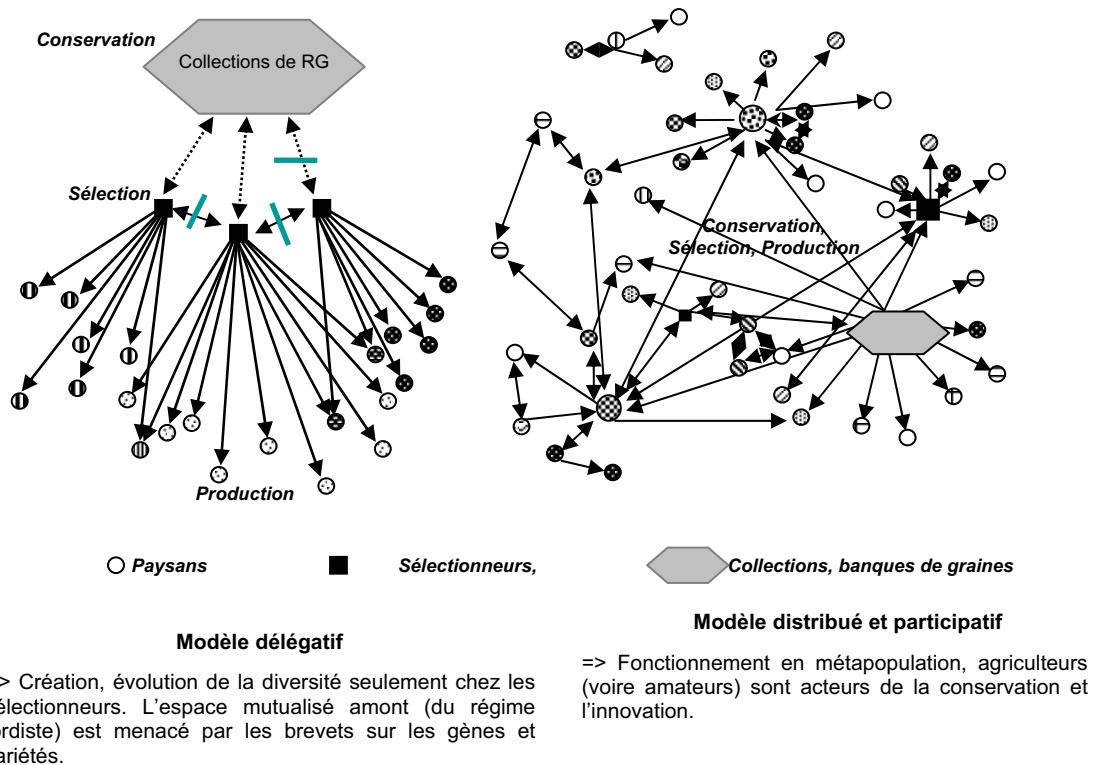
Conservation

Collections de RG

Sélection

Production

Conservation, Sélection, Production

Paysans

Sélectionneurs,

Collections, banques de graines

Modèle délégatif

> Création, évolution de la diversité seulement chez les sélectionneurs. L'espace mutualisé amont (du régime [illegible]rdiste) est menacé par les brevets sur les gènes et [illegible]ariétés.

Modèle distribué et participatif

=> Fonctionnement en métapopulation, agriculteurs (voire amateurs) sont acteurs de la conservation et l'innovation.